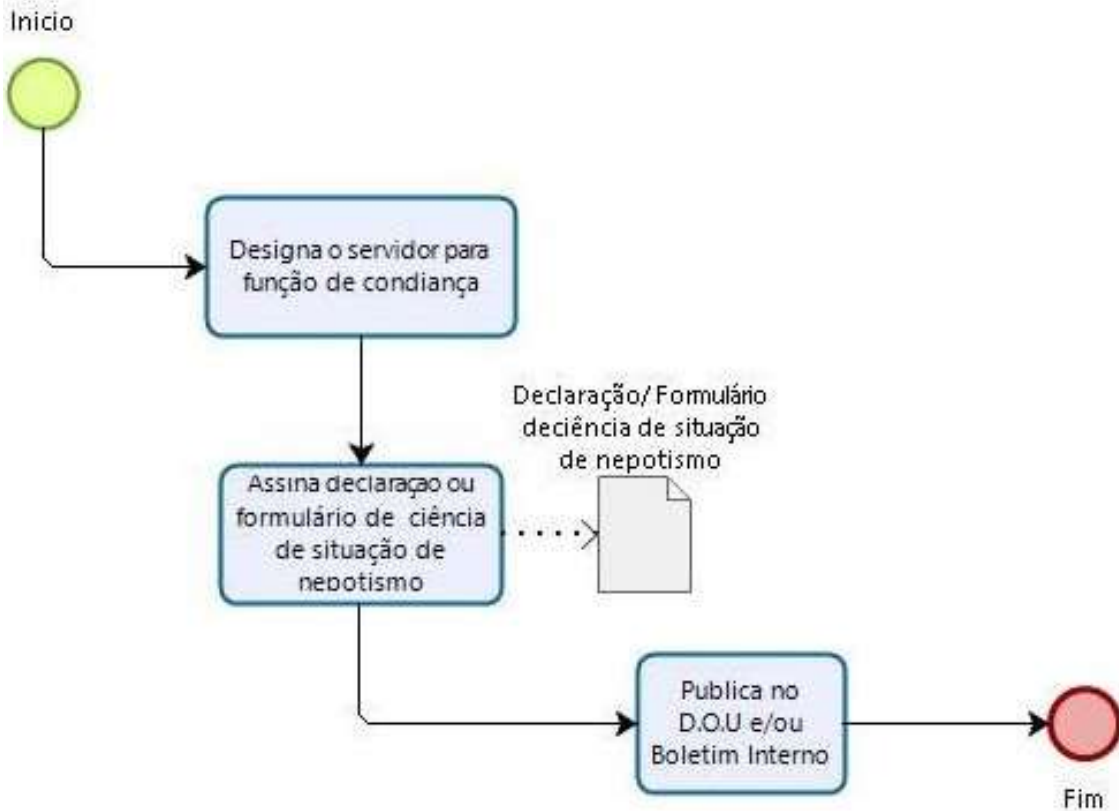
Inicio

Designa o servidor para função de condiança

Declaração/ Formulário deciência de situação de nepotismo

Assina declaraçao ou formulário de ciência de situação de nepotismo

Publica no D.O.U e/ou Boletim Interno

Fim